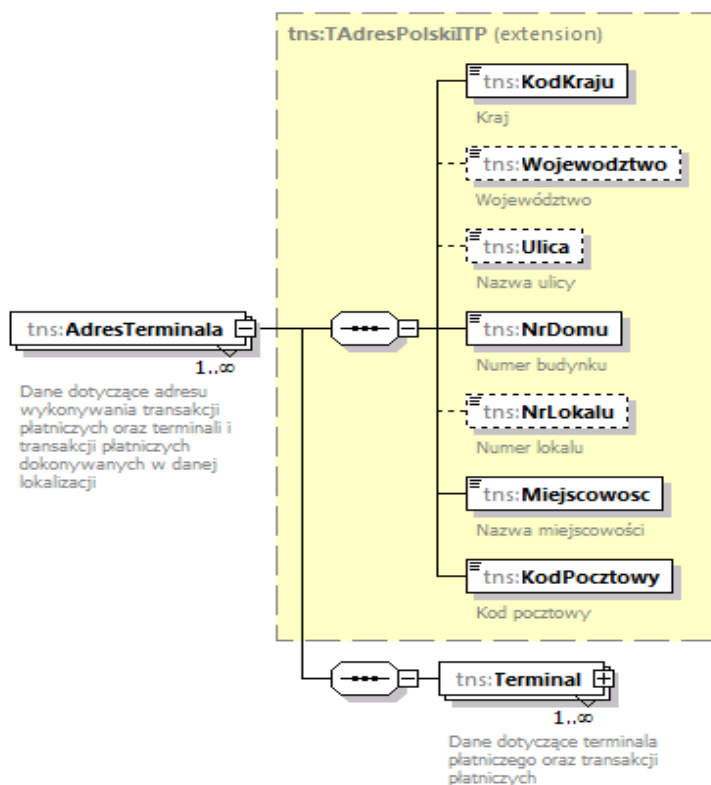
tns:TAdresPolskiITP (extension)

tns:KodKraju
Kraj

tns:Wojewodztwo
Województwo

tns:Ulica
Nazwa ulicy

tns:AdresTerminala
1..∞
Dane dotyczące adresu wykonywania transakcji płatniczych oraz terminali i transakcji płatniczych dokonywanych w danej lokalizacji

tns:NrDomu
Numer budynku

tns:NrLokalu
Numer lokalu

tns:Miejscowosc
Nazwa miejscowości

tns:KodPocztowy
Kod pocztowy

tns:Terminal
1..∞
Dane dotyczące terminala płatniczego oraz transakcji płatniczych